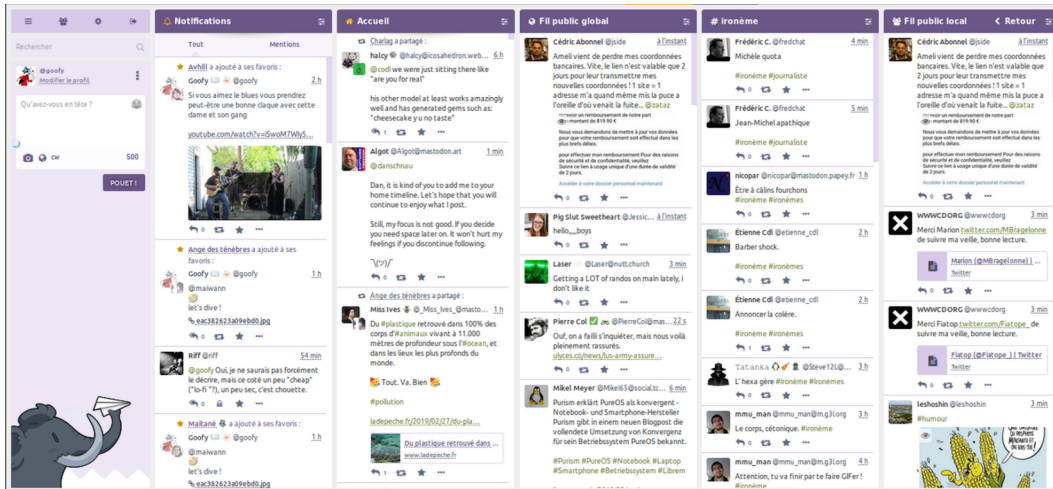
Rechercher

@goofy
Modifier le profil

Qu'avez-vous en tête ?

CW 500

POUET !

Notifications

Tout Mentions

Avhill a ajouté à ses favoris :
Goofy @goofy 2 h
Si vous aimez le blues vous prendrez peut-être une bonne claque avec cette dame et son gang
youtube.com/watch?v=i5woM7Wly5...

Ange des ténèbres a ajouté à ses favoris :
Goofy @goofy 1 h
@maiwann
let's dive !
eac382623a09ebd0.jpg

Riff @riff 54 min
@goofy Oui, je ne saurais pas forcément le décrire, mais ce coté un peu "cheap" ("lo-fi ?"), un peu sec, c'est chouette.

Maïtané a ajouté à ses favoris :
Goofy @goofy 1 h
@maiwann
let's dive !
eac382623a09ebd0.jpg

Accueil

Charlag a partagé :
halcy @halcy@icosahedron.web... 6 h
@codl we were just sitting there like "are you for real"

his other model at least works amazingly well and has generated gems such as: "cheesecake y no taste"

Algot @Algot@mastodon.art 1 min
@danschnau

Dan, it is kind of you to add me to your home timeline. Let's hope that you will continue to enjoy what I post.

Still, my focus is not good. If you decide you need space later on. It won't hurt my feelings if you discontinue following.

¯\(ツ)/¯

Ange des ténèbres a partagé :
Miss Ives @_Miss_Ives_@masto... 1 h
Du #plastique retrouvé dans 100% des corps d'#animaux vivant à 11.000 mètres de profondeur sous l'#ocean, et dans les lieux les plus profonds du monde.

Tout. Va. Bien

#pollution

ladepeche.fr/2019/02/27/du-plasti...

Du plastique retrouvé dans ...
www.ladepeche.fr

Fil public global

Cédric Abonnel @jside à l'instant
Ameli vient de perdre mes coordonnées bancaires. Vite, le lien n'est valable que 2 jours pour leur transmettre mes nouvelles coordonnées ! 1 site = 1 adresse m'a quand même mis la puce a l'oreille d'où venait la fuite... @zataz

Pig Slut Sweetheart @Jessic... à l'instant
hello,,,,boys

Laser @Laser@nutt.church à l'instant
Getting a LOT of randos on main lately, i don't like it

Pierre Col @PierreCol@mas... 22 s
Ouf, on a failli s'inquiéter, mais nous voilà pleinement rassurés.
ulyces.co/news/lus-army-assure...

Mikel Meyer @Mikel65@social.tc... 6 min
Purism erklärt PureOS als konvergent - Notebook- und Smartphone-Hersteller Purism gibt in einem neuen Blogpost die vollendete Umsetzung von Konvergenz für sein Betriebssystem PureOS bekannt.

#Purism #PureOS #Notebook #Laptop #Smartphone #Betriebssystem #Librem

#ironème

Frédéric C. @fredchat 4 min
Michèle quota

#ironème #journaliste

Frédéric C. @fredchat 5 min
Jean-Michel apathique

#ironème #journaliste

nicopar @nicopar@mastodon.papey.fr 1 h
Être à câlins fourchons
#ironème #ironèmes

Étienne Cdl @etienne_cdl 2 h
Barber shock.

#ironème #ironèmes

Étienne Cdl @etienne_cdl 2 h
Annoncer la colère.

#ironème #ironèmes

Tatanka @Steve12L@... 1 h
L'hexa gère #ironème #ironèmes

mmu_man @mmu_man@m.g3l.org 1 h
Le corps, cétonique. #ironème

mmu_man @mmu_man@m.g3l.org 1 h
Attention, tu va finir par te faire GIFer !

Fil public local Retour

Cédric Abonnel @jside à l'instant
Ameli vient de perdre mes coordonnées bancaires. Vite, le lien n'est valable que 2 jours pour leur transmettre mes nouvelles coordonnées ! 1 site = 1 adresse m'a quand même mis la puce a l'oreille d'où venait la fuite... @zataz

WWWCDORG @wwwcdorg 3 min
Merci Marion twitter.com/MBragelonne de suivre ma veille, bonne lecture.

Marion (@MBragelonne) | ...
Twitter

WWWCDORG @wwwcdorg 3 min
Merci Fiatop twitter.com/Fiatope_ de suivre ma veille, bonne lecture.

Fiatop (@Fiatope_) | Twitter
Twitter

leshoshin @leshoshin 3 min
#humour